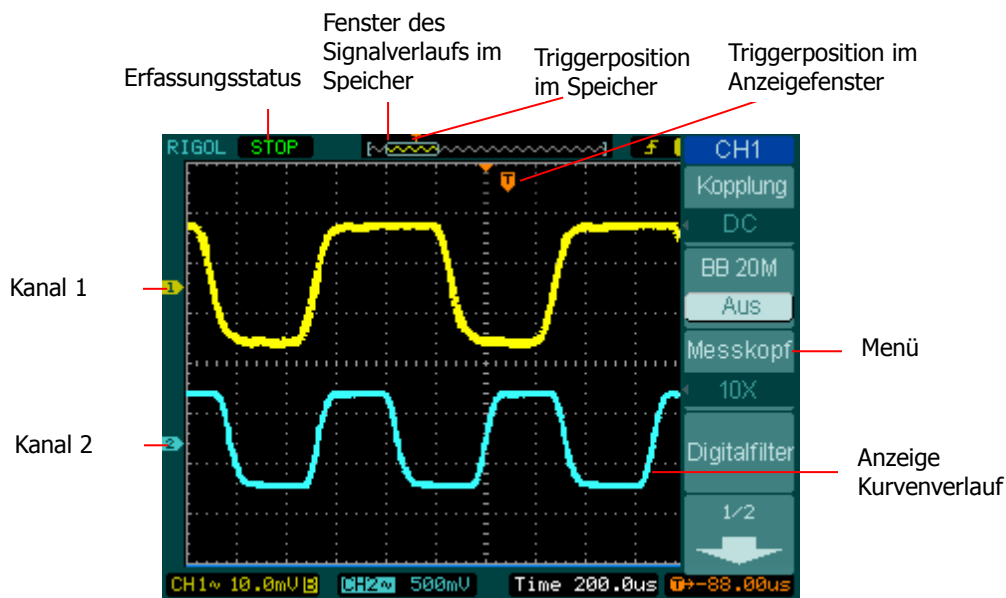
Fenster des Signalverlaufs im Speicher

Erfassungsstatus

Triggerposition im Speicher

Triggerposition im Anzeigefenster

RIGOL STOP

T

CH1

Kopplung

DC

BB 20M

Aus

Messkopf

10X

Digitalfilter

1/2

Kanal 1

Kanal 2

Menü

Anzeige Kurvenverlauf

CH1~ 10.0mV B CH2~ 500mV Time 200.0us T→-88.00us